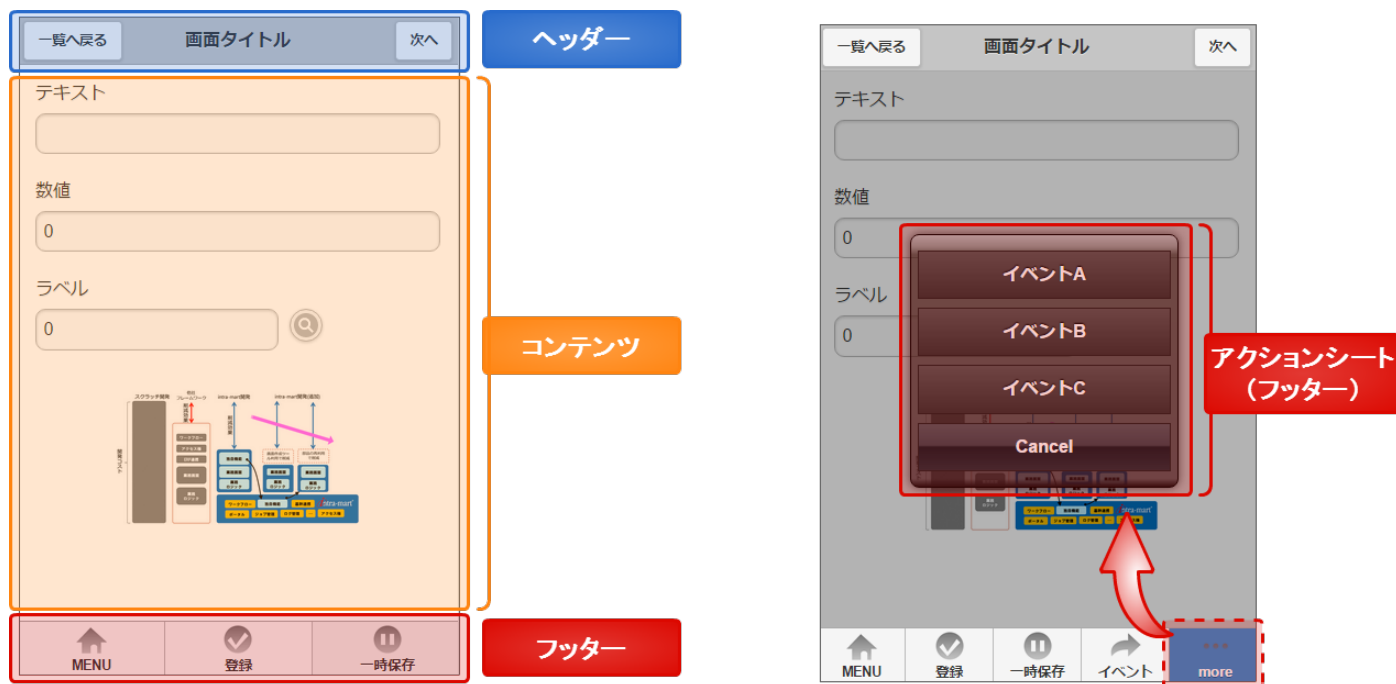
一覧へ戻る 画面タイトル 次へ

ヘッダー

テキスト

数値

0

ラベル

0

コンテンツ

MENU 登録 一時保存

フッター

一覧へ戻る 画面タイトル 次へ

テキスト

数値

0

ラベル

0

イベントA

イベントB

イベントC

Cancel

アクションシート（フッター）

MENU 登録 一時保存 イベント more